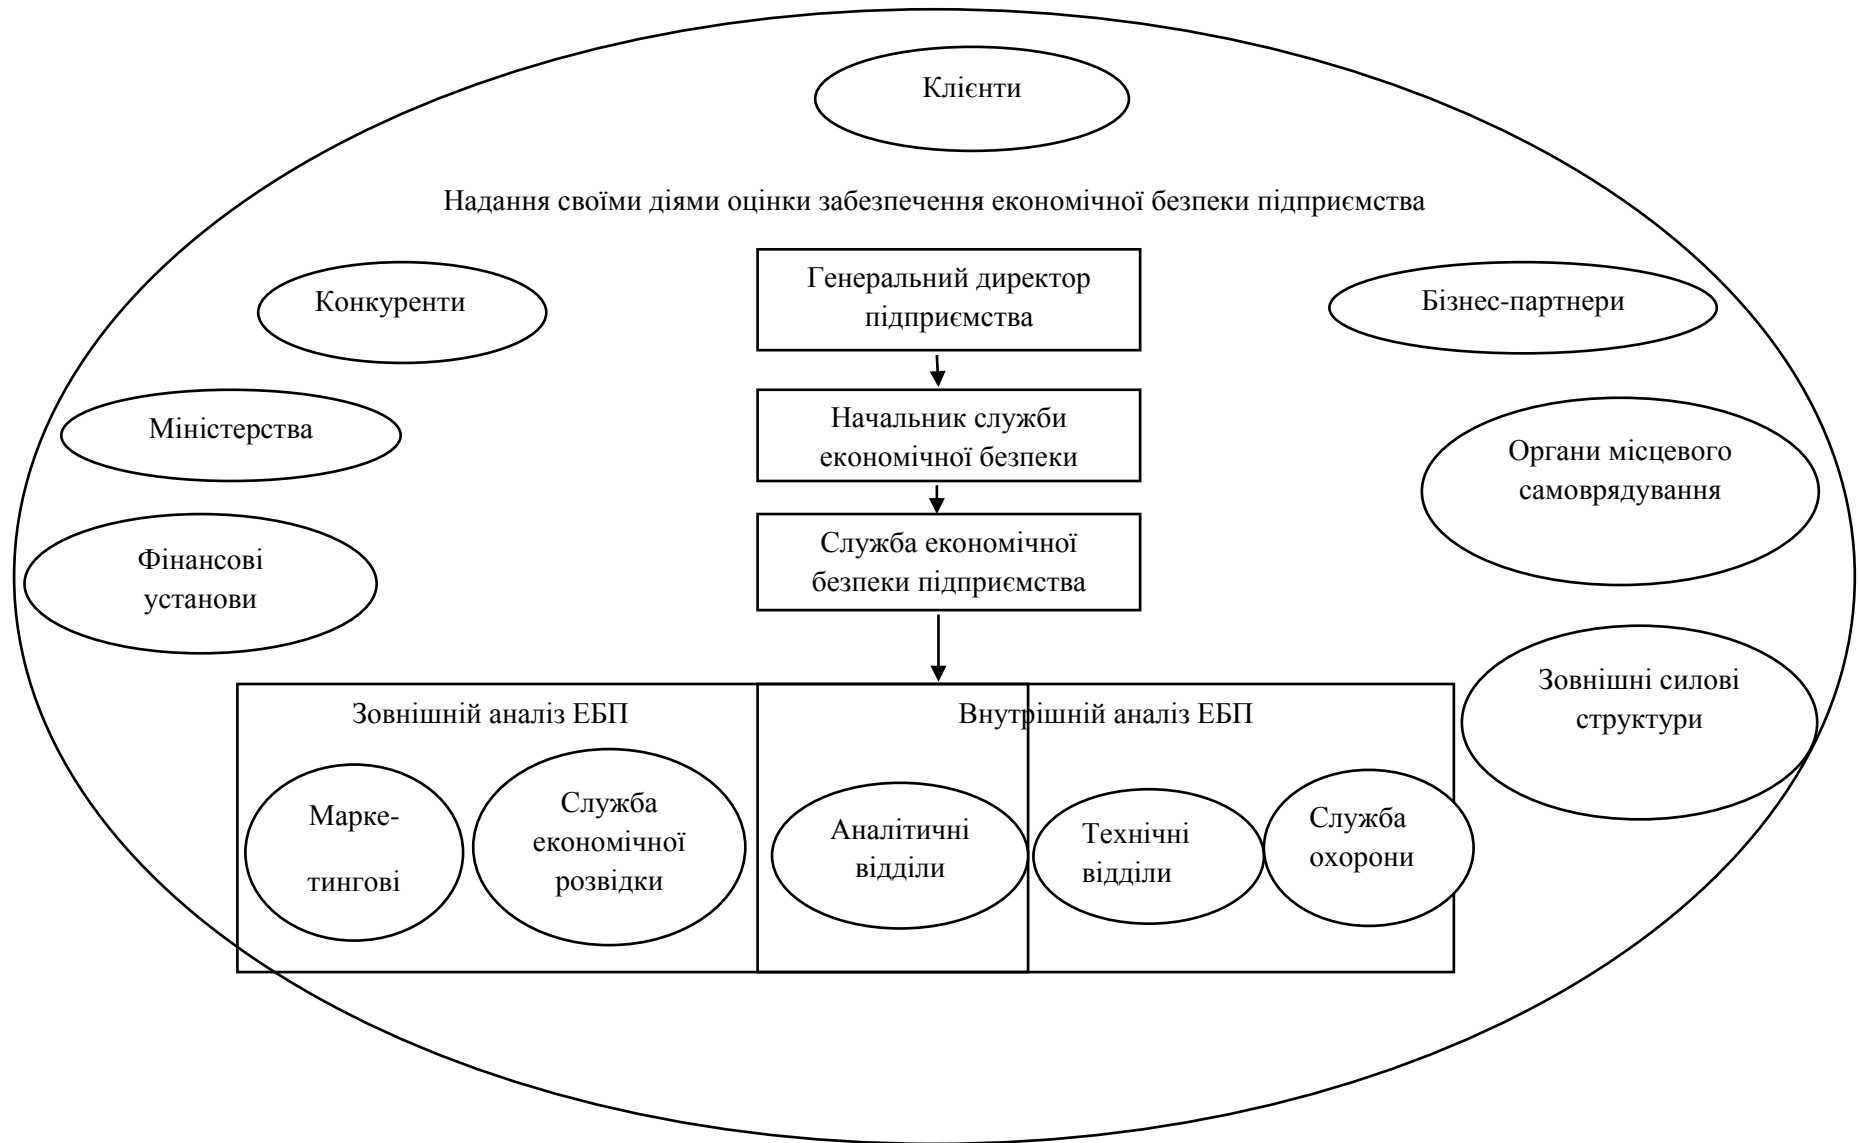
Клієнти

Надання своїми діями оцінки забезпечення економічної безпеки підприємства

Конкуренти

Генеральний директор підприємства

Бізнес-партнери

Міністерства

Начальник служби економічної безпеки

Органи місцевого самоврядування

Фінансові установи

Служба економічної безпеки підприємства

Зовнішні силові структури

Зовнішній аналіз ЕБП

Внутрішній аналіз ЕБП

Маркетингові

Служба економічної розвідки

Аналітичні відділи

Технічні відділи

Служба охорони